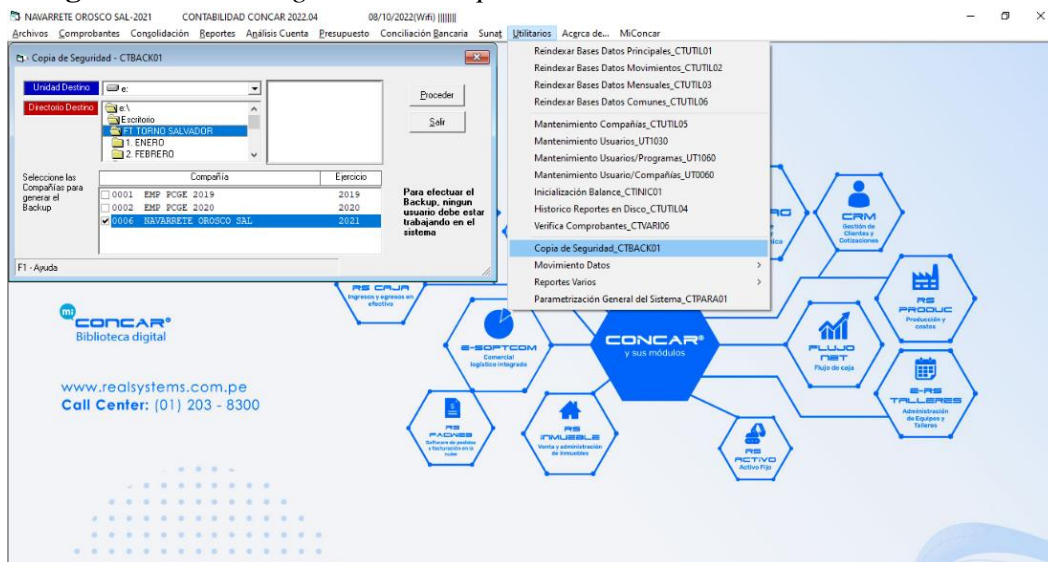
NAVARRETE OROSCO SAL-2021 CONTABILIDAD CONCAR 2022.04 08/10/2022(Wifi) ||||||

Archivos Comprobantes Consolidación Reportes Análisis Cuenta Presupuesto Conciliación Bancaria Sunat Utilitarios Acerca de... MiConcar

Copia de Seguridad - CTBACK01

Unidad Destino e:

Directorio Destino e:\ Escritorio FT TORNO SALVADOR 1. ENERO 2. FEBRERO

Proceder

Salir

Seleccione las Compañías para generar el Backup

| Compañía | Ejercicio |
|---|---|
| 0001 EMP PCGE 2019 | 2019 |
| 0002 EMP PCGE 2020 | 2020 |
| 0006 NAVARRETE OROSCO SAL | 2021 |

Para efectuar el Backup, ningun usuario debe estar trabajando en el sistema

F1 - Ayuda

Reindexar Bases Datos Principales_CTUTIL01
Reindexar Bases Datos Movimientos_CTUTIL02
Reindexar Bases Datos Mensuales_CTUTIL03
Reindexar Bases Datos Comunes_CTUTIL06
Mantenimiento Compañías_CTUTIL05
Mantenimiento Usuarios_UT1030
Mantenimiento Usuarios/Programas_UT1060
Mantenimiento Usuario/Compañías_UT0060
Inicialización Balance_CTINIC01
Historico Reportes en Disco_CTUTIL04
Verifica Comprobantes_CTVARI06
Copia de Seguridad_CTBACK01
Movimiento Datos
Reportes Varios
Parametrización General del Sistema_CTPARA01

CONCAR®
Biblioteca digital

www.realsystems.com.pe
Call Center: (01) 203 - 8300

RS CAJA Ingresos y egresos en efectivo

E-SOFTCOM Comercial logística integrada

CONCAR® y sus módulos

CRM Gestión de Clientes y Cotizaciones

RS PRODUC Producción y costos

FLUJO NET Flujo de caja

E-RS TALLERES Administración de Equipos y Talleres

RS FACWEB Software de pedidos y facturación en la nube

RS INMUEBLE Venta y administración de inmuebles

RS ACTIVO Activo Fijo